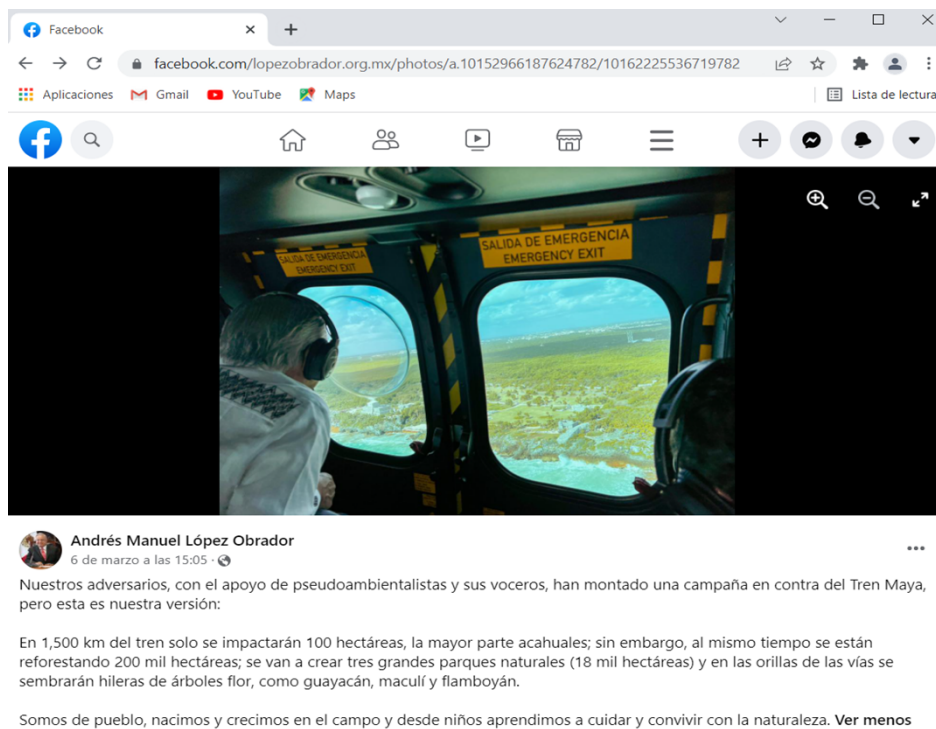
Facebook

facebook.com/lopezobrador.org.mx/photos/a.10152966187624782/10162225536719782

Aplicaciones Gmail YouTube Maps

Lista de lectura

SALIDA DE EMERGENCIA
EMERGENCY EXIT

SALIDA DE EMERGENCIA
EMERGENCY EXIT

Andrés Manuel López Obrador
6 de marzo a las 15:05 ·

Nuestros adversarios, con el apoyo de pseudoambientalistas y sus voceros, han montado una campaña en contra del Tren Maya, pero esta es nuestra versión:

En 1,500 km del tren solo se impactarán 100 hectáreas, la mayor parte acahuales; sin embargo, al mismo tiempo se están reforestando 200 mil hectáreas; se van a crear tres grandes parques naturales (18 mil hectáreas) y en las orillas de las vías se sembrarán hileras de árboles flor, como guayacán, maculí y flamboyán.

Somos de pueblo, nacimos y crecimos en el campo y desde niños aprendimos a cuidar y convivir con la naturaleza. Ver menos